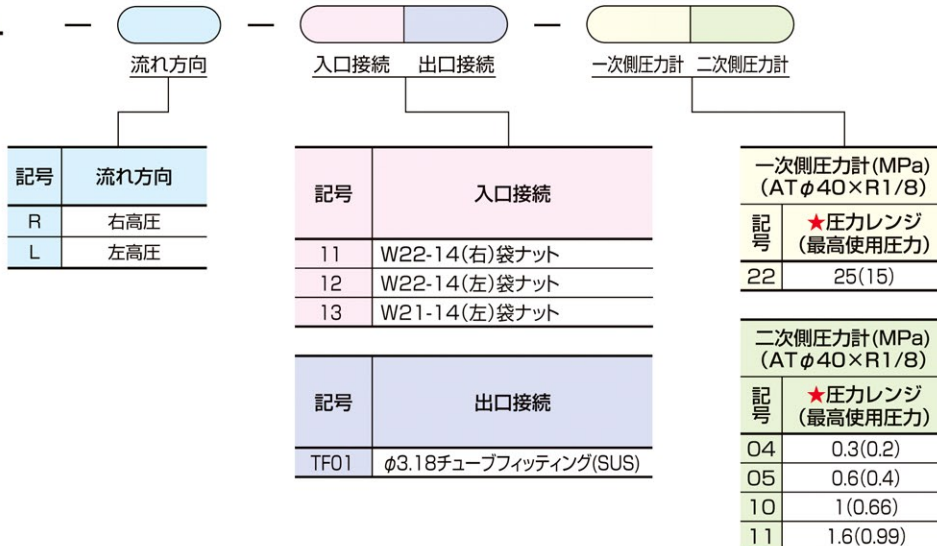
－ － －

流れ方向 入口接続 出口接続 一次側圧力計 二次側圧力計

| 記号 | 流れ方向 |
|---|---|
| R | 右高圧 |
| L | 左高圧 |

| 記号 | 入口接続 |
|---|---|
| 11 | W22-14(右)袋ナット |
| 12 | W22-14(左)袋ナット |
| 13 | W21-14(左)袋ナット |

| 記号 | 出口接続 |
|---|---|
| TF01 | $\phi$3.18チューブフィッティング(SUS) |

一次側圧力計(MPa) (AT$\phi$40×R1/8)

| 記号 | ★圧力レンジ (最高使用圧力) |
|---|---|
| 22 | 25(15) |

二次側圧力計(MPa) (AT$\phi$40×R1/8)

| 記号 | ★圧力レンジ (最高使用圧力) |
|---|---|
| 04 | 0.3(0.2) |
| 05 | 0.6(0.4) |
| 10 | 1(0.66) |
| 11 | 1.6(0.99) |